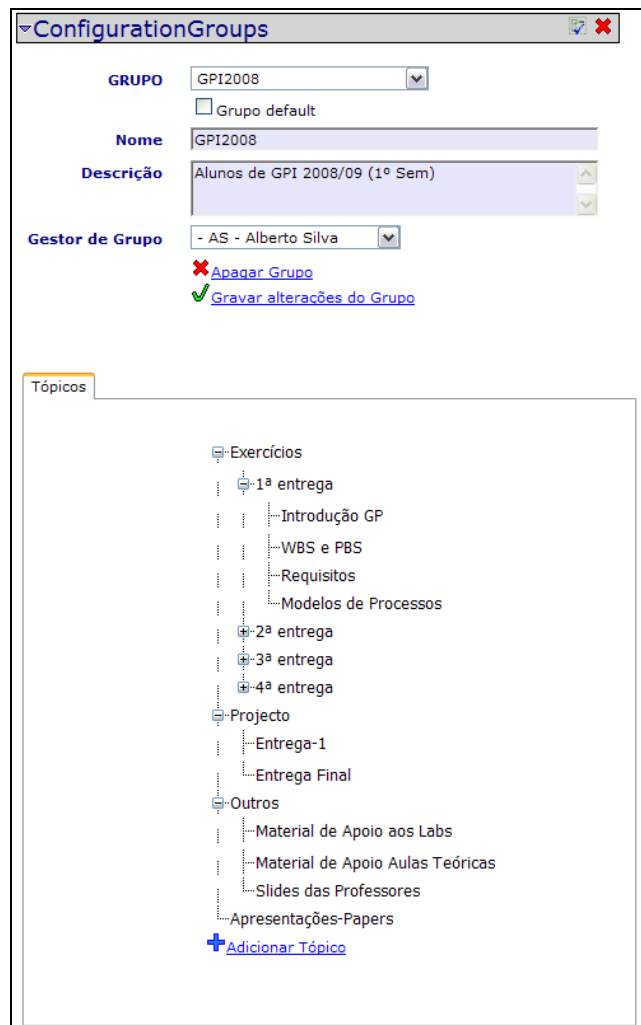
ConfigurationGroups

GRUPO GPI2008

Grupo default

Nome GPI2008

Descrição Alunos de GPI 2008/09 (1º Sem)

Gestor de Grupo - AS - Alberto Silva

Apagar Grupo

Gravar alterações do Grupo

Tópicos

Exercícios
1ª entrega
Introdução GP
WBS e PBS
Requisitos
Modelos de Processos
2ª entrega
3ª entrega
4ª entrega
Projecto
Entrega-1
Entrega Final
Outros
Material de Apoio aos Labs
Material de Apoio Aulas Teóricas
Slides das Professores
Apresentações-Papers
Adicionar Tópico